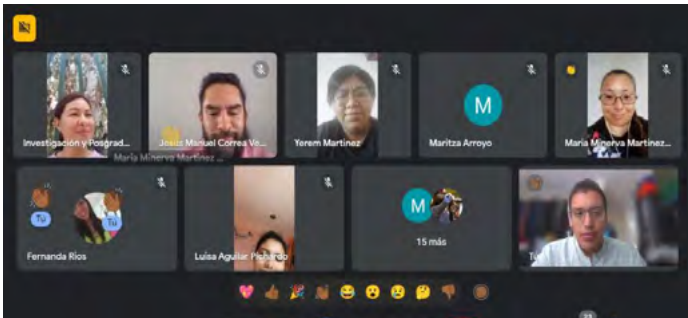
Investigación y Posgrad...

Jesús Manuel Correa Ve...

María Minerva Martínez...

Yerem Martínez

M

Maritza Arroyo

María Minerva Martínez...

Tú

Tú

Fernanda Ríos

Luisa Aguilar Pichardo

M

15 más

Tú